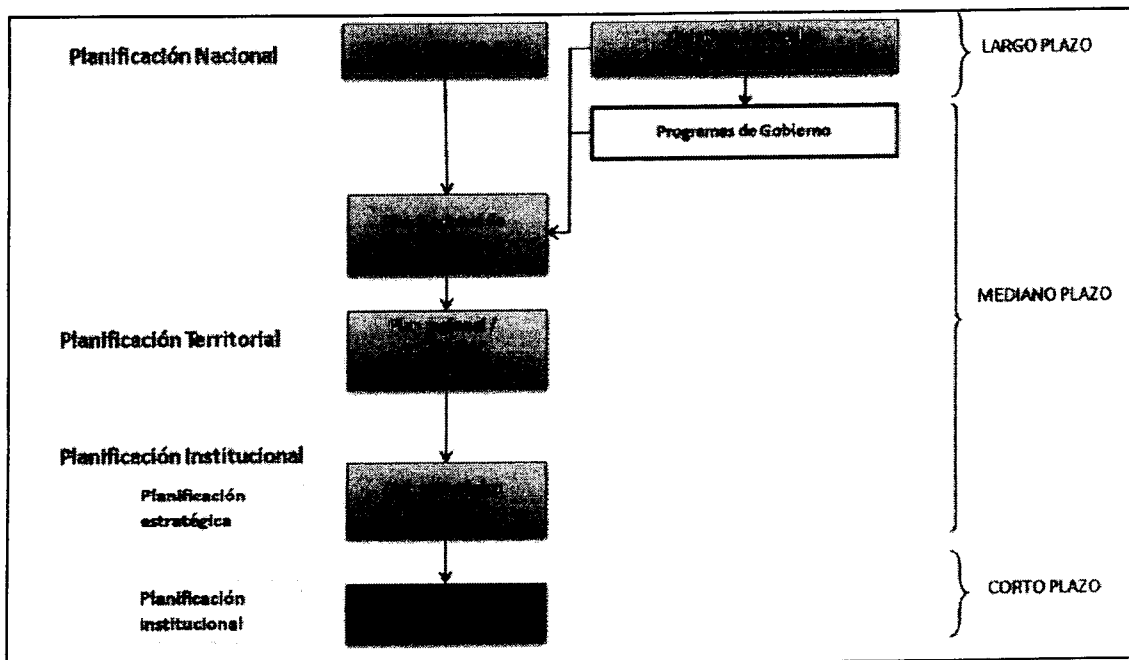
Planificación Nacional

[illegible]

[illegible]

LARGO PLAZO

Programas de Gobierno

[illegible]

MEDIANO PLAZO

Planificación Territorial

Plan Regional / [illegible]

Planificación Institucional

Planificación estratégica

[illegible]

Planificación institucional

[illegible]

CORTO PLAZO